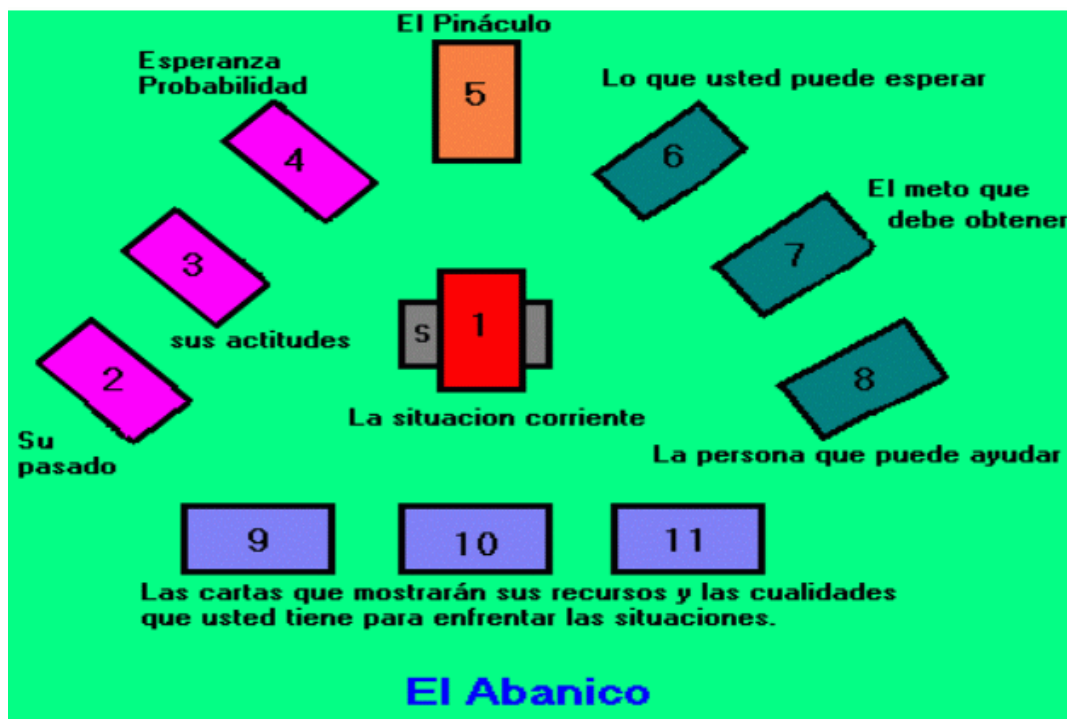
El Pináculo

5

Esperanza
Probabilidad

4

Lo que usted puede esperar

6

El meto que debe obtener

7

3

sus actitudes

S

1

2

8

La situacion corriente

Su pasado

La persona que puede ayudar

9

10

11

Las cartas que mostrarán sus recursos y las cualidades que usted tiene para enfrentar las situaciones.

El Abanico